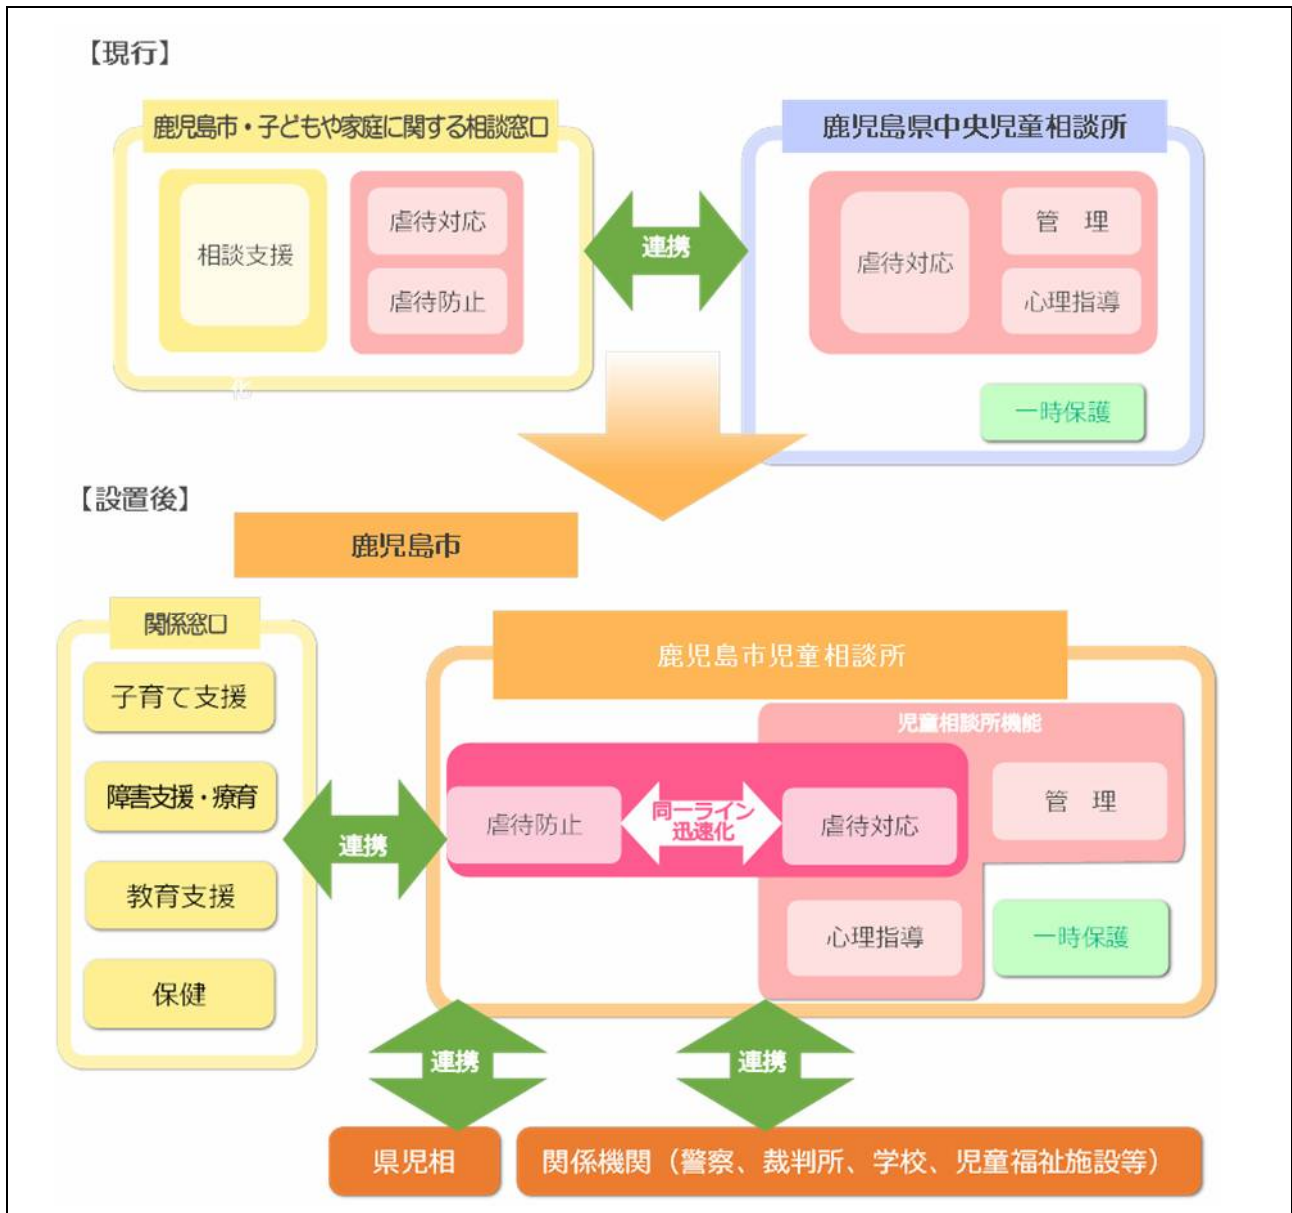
【現行】

鹿児島市・子どもや家庭に関する相談窓口

相談支援

虐待対応

虐待防止

連携

鹿児島県中央児童相談所

虐待対応

管　理

心理指導

一時保護

【設置後】

鹿児島市

関係窓口

子育て支援

障害支援・療育

教育支援

保健

連携

鹿児島市児童相談所

児童相談所機能

虐待防止

同一ライン
迅速化

虐待対応

管　理

心理指導

一時保護

連携

連携

県児相

関係機関（警察、裁判所、学校、児童福祉施設等）